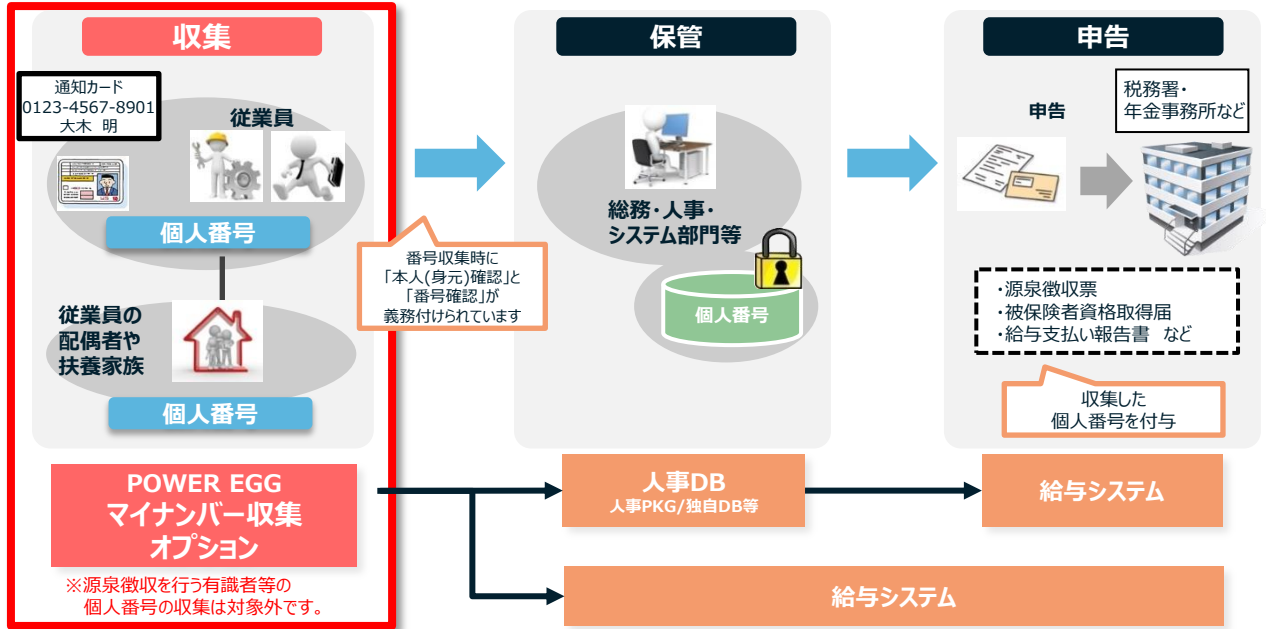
収集

通知カード
0123-4567-8901
大木 明

従業員

個人番号

従業員の配偶者や扶養家族

個人番号

番号収集時に
「本人(身元)確認」と
「番号確認」が
義務付けられています

保管

総務・人事・
システム部門等

個人番号

申告

申告

税務署・
年金事務所など

・源泉徴収票
・被保険者資格取得届
・給与支払い報告書 など

収集した
個人番号を付与

POWER EGG
マイナンバー収集
オプション

※源泉徴収を行う有識者等の
個人番号の収集は対象外です。

人事DB
人事PKG/独自DB等

給与システム

給与システム